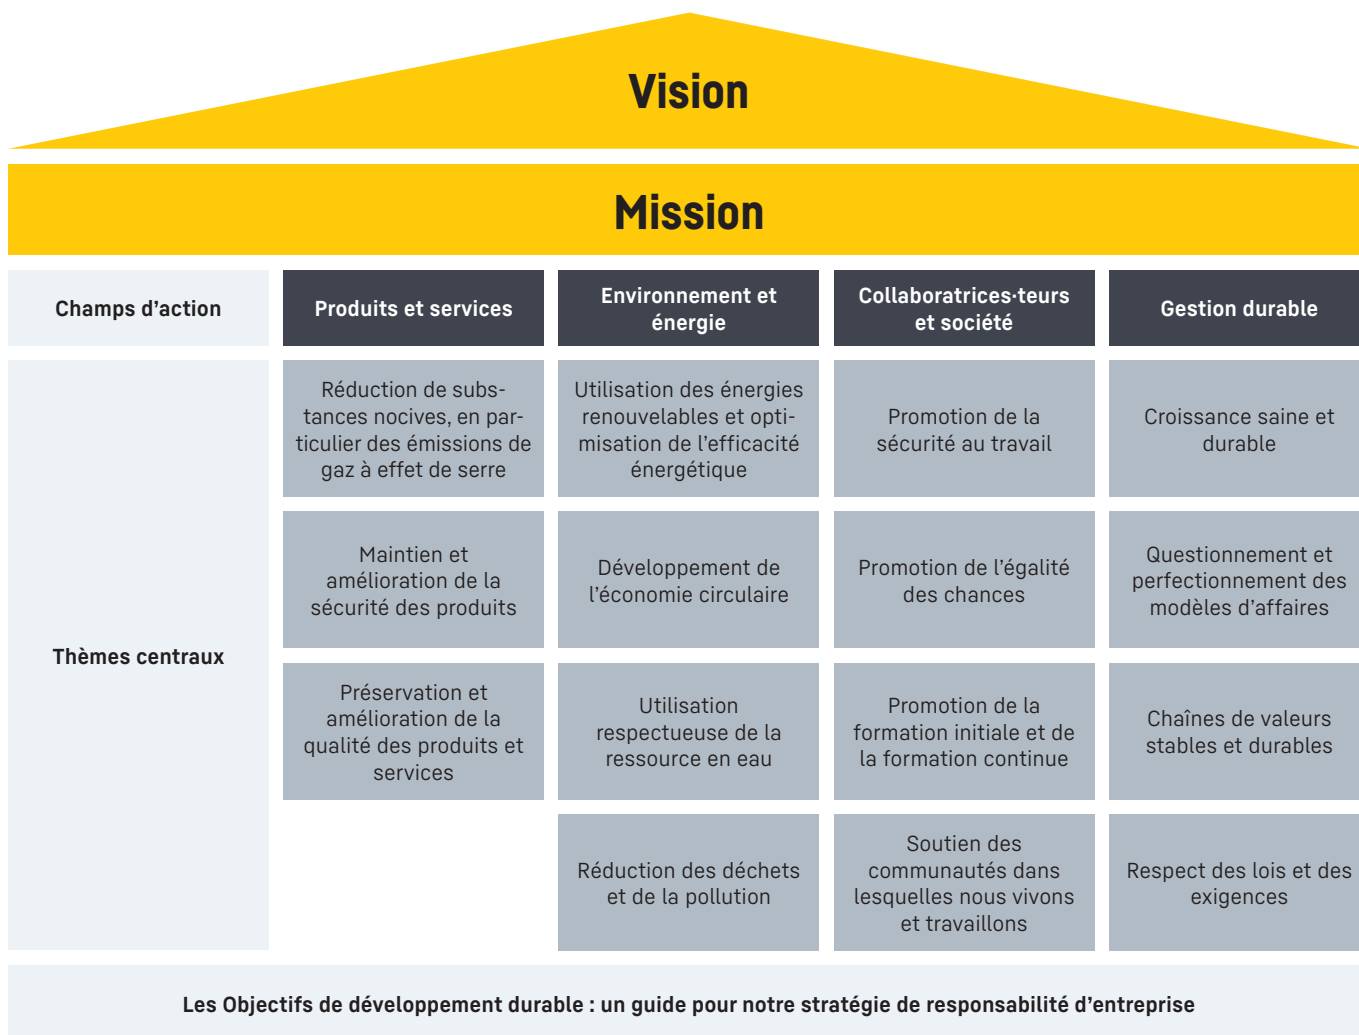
Vision

Mission

| Champs d’action | Produits et services | Environnement et énergie | Collaboratrices·teurs et société | Gestion durable |
|---|---|---|---|---|
| Thèmes centraux | Réduction de substances nocives, en particulier des émissions de gaz à effet de serre | Utilisation des énergies renouvelables et optimisation de l’efficacité énergétique | Promotion de la sécurité au travail | Croissance saine et durable |
| | Maintien et amélioration de la sécurité des produits | Développement de l’économie circulaire | Promotion de l’égalité des chances | Questionnement et perfectionnement des modèles d’affaires |
| | Préservation et amélioration de la qualité des produits et services | Utilisation respectueuse de la ressource en eau | Promotion de la formation initiale et de la formation continue | Chaînes de valeurs stables et durables |
| | | Réduction des déchets et de la pollution | Soutien des communautés dans lesquelles nous vivons et travaillons | Respect des lois et des exigences |

Les Objectifs de développement durable : un guide pour notre stratégie de responsabilité d’entreprise